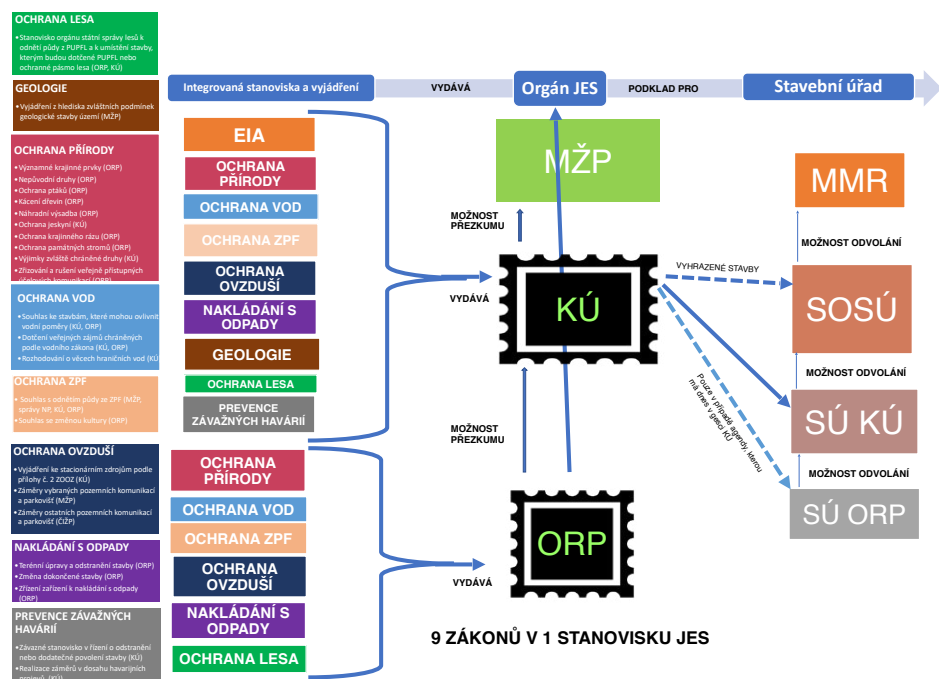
OCHRANA LESA

• Stanovisko orgánu státní správy lesů k odnětí půdy z PUPFL a k umístění stavby, kterým budou dotčené PUPFL nebo ochranné pásmo lesa (ORP, KÚ)

GEOLOGIE

• Vyjádření z hlediska zvláštních podmínek geologické stavby území (MŽP)

OCHRANA PŘÍRODY

• Významné krajinné prvky (ORP)
• Nepůvodní druhy (ORP)
• Ochrana ptáků (ORP)
• Kácení dřevin (ORP)
• Náhradní výsadba (ORP)
• Ochrana jeskyní (KÚ)
• Ochrana krajinného rázu (ORP)
• Ochrana památných stromů (ORP)
• Výjimky zvláště chráněné druhy (KÚ)
• Zřizování a rušení veřejně přístupných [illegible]

OCHRANA VOD

• Souhlas ke stavbám, které mohou ovlivnit vodní poměry (KÚ, ORP)
• Dotčení veřejných zájmů chráněných podle vodního zákona (KÚ, ORP)
• Rozhodování o věcech hraničních vod (KÚ)

OCHRANA ZPF

• Souhlas s odnětím půdy ze ZPF (MŽP, správy NP, KÚ, ORP)
• Souhlas se změnou kultury (ORP)

OCHRANA OVZDUŠÍ

• Vyjádření ke stacionárním zdrojům podle přílohy č. 2 ZOOZ (KÚ)
• Záměry vybraných pozemních komunikací a parkovišť (MŽP)
• Záměry ostatních pozemních komunikací a parkovišť (ČIŽP)

NAKLÁDÁNÍ S ODPADY

• Terénní úpravy a odstranění stavby (ORP)
• Změna dokončené stavby (ORP)
• Zřízení zařízení k nakládání s odpady (ORP)

PREVENCE ZÁVAŽNÝCH HAVÁRIÍ

• Závazné stanovisko v řízení o odstranění nebo dodatečné povolení stavby (KÚ)
• Realizace záměrů v dosahu havarijních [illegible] (KÚ)

Integrovaná stanoviska a vyjádření

VYDÁVÁ

Orgán JES

PODKLAD PRO

Stavební úřad

EIA

OCHRANA PŘÍRODY

OCHRANA VOD

OCHRANA ZPF

OCHRANA OVZDUŠÍ

NAKLÁDÁNÍ S ODPADY

GEOLOGIE

OCHRANA LESA

PREVENCE ZÁVAŽNÝCH HAVÁRIÍ

MŽP

MOŽNOST PŘEZKUMU

VYDÁVÁ

KÚ

VYHRAZENÉ STAVBY

Pouze v případě agendy, kterou má dnes v gesci KÚ

MOŽNOST PŘEZKUMU

MMR

MOŽNOST ODVOLÁNÍ

SOSÚ

MOŽNOST ODVOLÁNÍ

SÚ KÚ

MOŽNOST ODVOLÁNÍ

SÚ ORP

OCHRANA PŘÍRODY

OCHRANA VOD

OCHRANA ZPF

OCHRANA OVZDUŠÍ

NAKLÁDÁNÍ S ODPADY

OCHRANA LESA

VYDÁVÁ

ORP

9 ZÁKONŮ V 1 STANOVISKU JES